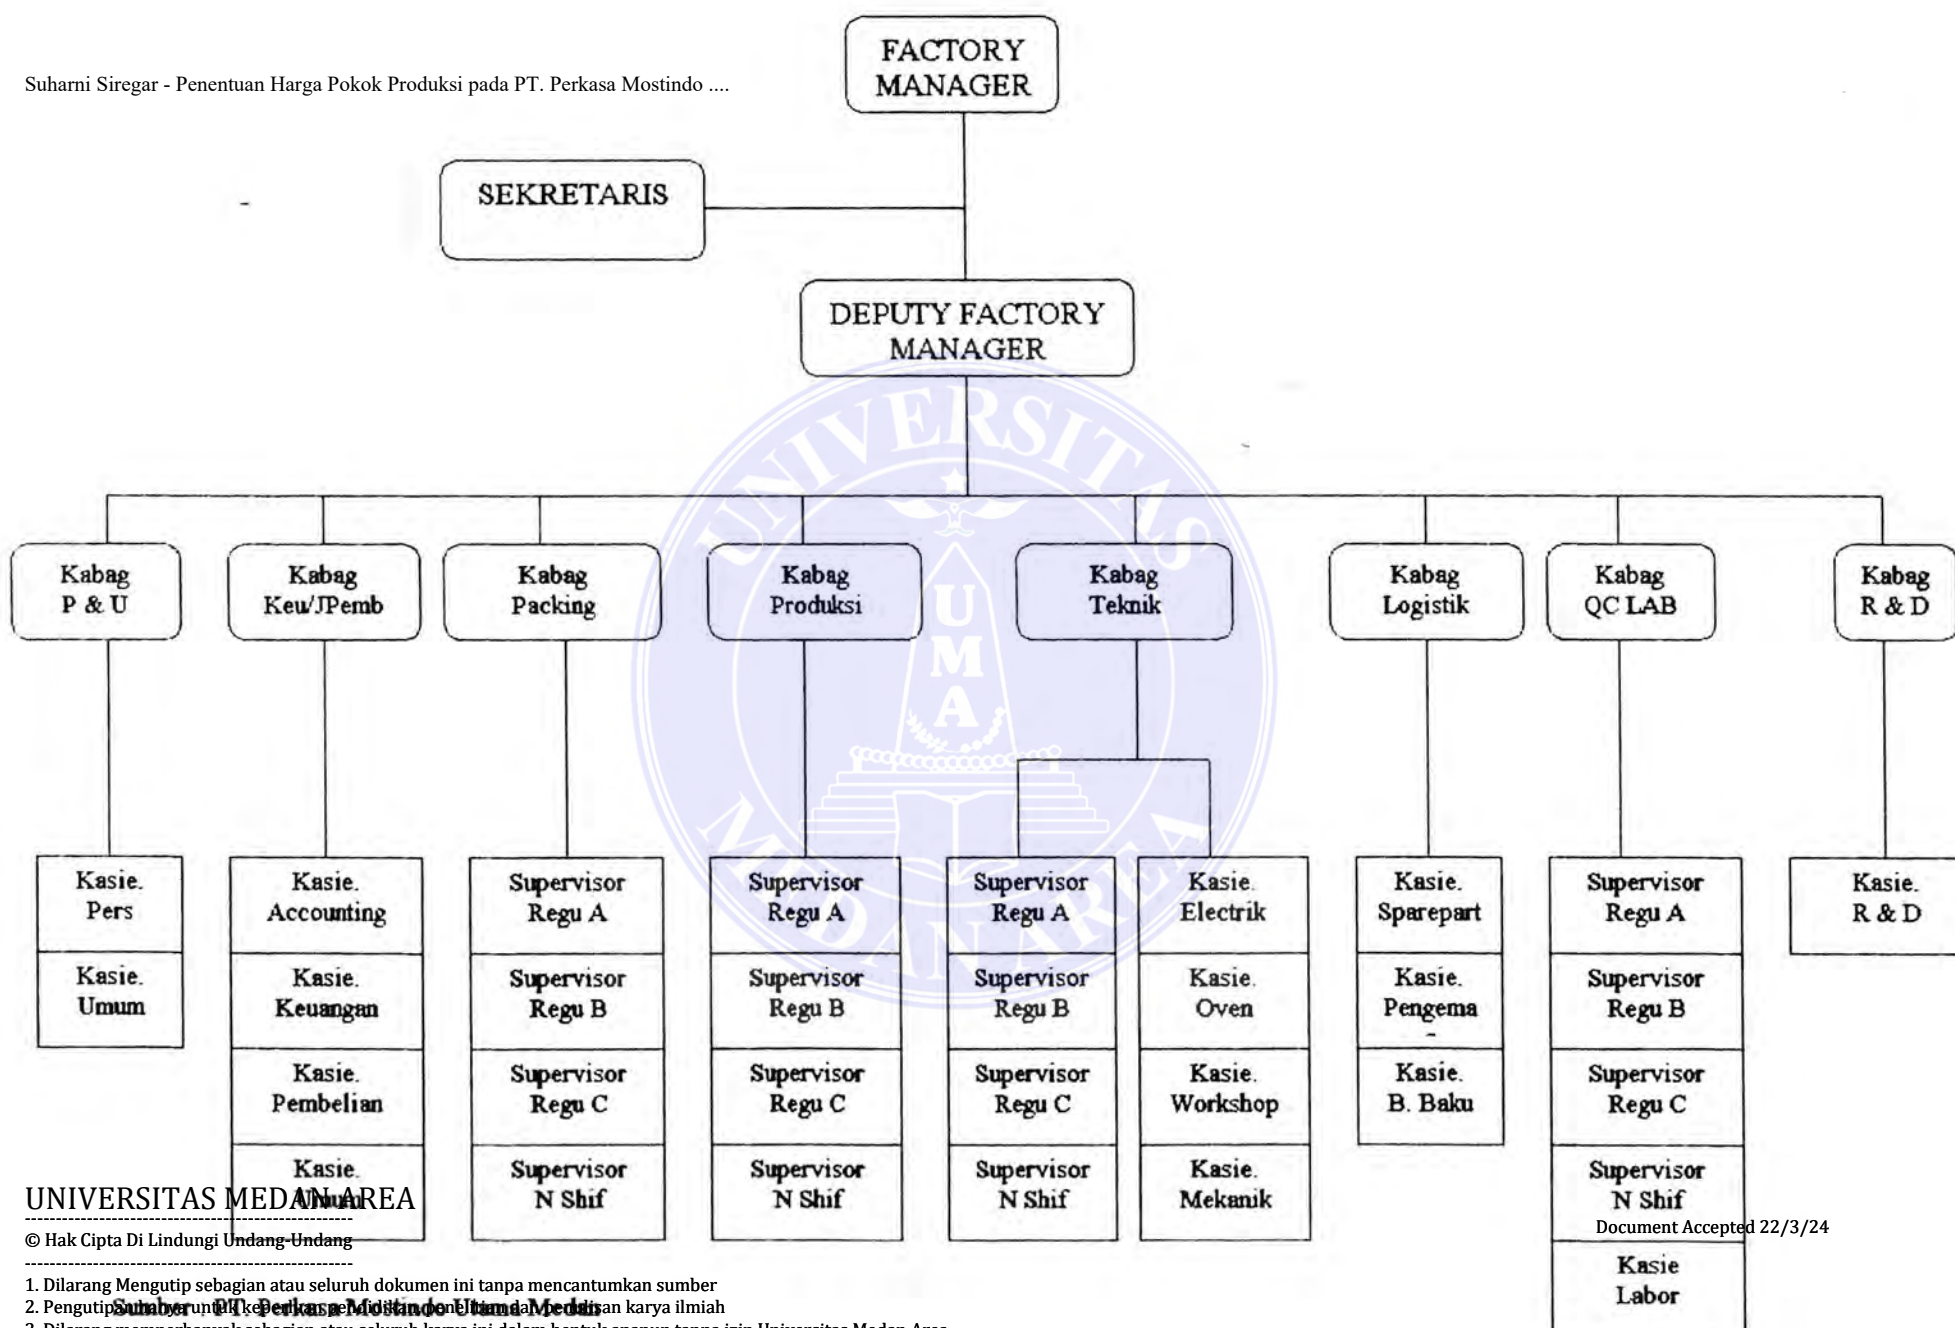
Suharni Siregar - Penentuan Harga Pokok Produksi pada PT. Perkasa Mostindo ....

FACTORY MANAGER

SEKRETARIS

DEPUTY FACTORY MANAGER

Kabag P & U

Kasie. Pers

Kasie. Umum

Kabag Keu/JPemb

Kasie. Accounting

Kasie. Keuangan

Kasie. Pembelian

Kasie. Umum

Kabag Packing

Supervisor Regu A

Supervisor Regu B

Supervisor Regu C

Supervisor N Shif

Kabag Produksi

Supervisor Regu A

Supervisor Regu B

Supervisor Regu C

Supervisor N Shif

Kabag Teknik

Supervisor Regu A

Supervisor Regu B

Supervisor Regu C

Supervisor N Shif

Kasie. Electrik

Kasie. Oven

Kasie. Workshop

Kasie. Mekanik

Kabag Logistik

Kasie. Sparepart

Kasie. Pengema

Kasie. B. Baku

Kabag QC LAB

Supervisor Regu A

Supervisor Regu B

Supervisor Regu C

Supervisor N Shif

Kasie Labor

Kabag R & D

Kasie. R & D

UNIVERSITAS MEDAN AREA

© Hak Cipta Di Lindungi Undang-Undang

Document Accepted 22/3/24

1. Dilarang Mengutip sebagian atau seluruh dokumen ini tanpa mencantumkan sumber
2. Pengutipan hanya untuk keperluan pendidikan, penelitian dan penulisan karya ilmiah
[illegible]

Sumber : PT. Perkasa Mostindo Utama Medan